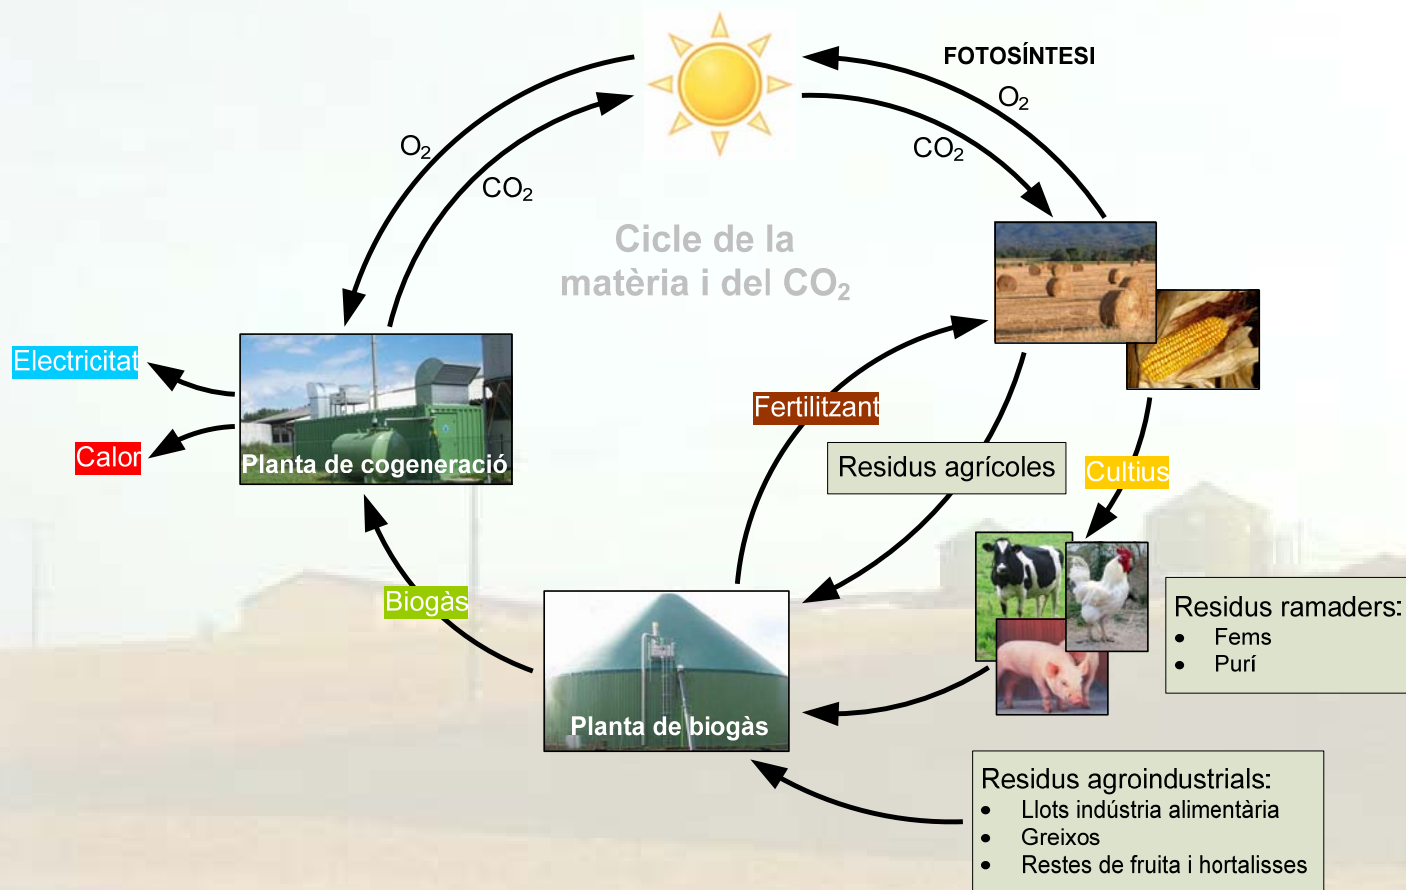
FOTOSÍNTESI

$O_2$

$CO_2$

$O_2$

$CO_2$

Cicle de la matèria i del $CO_2$

Electricitat

Calor

Planta de cogeneració

Fertilitzant

Residus agrícoles

Cultius

Biogàs

Planta de biogàs

Residus ramaders:
- Fems
- Purí

Residus agroindustrials:
- Llots indústria alimentària
- Greixos
- Restes de fruita i hortalisses